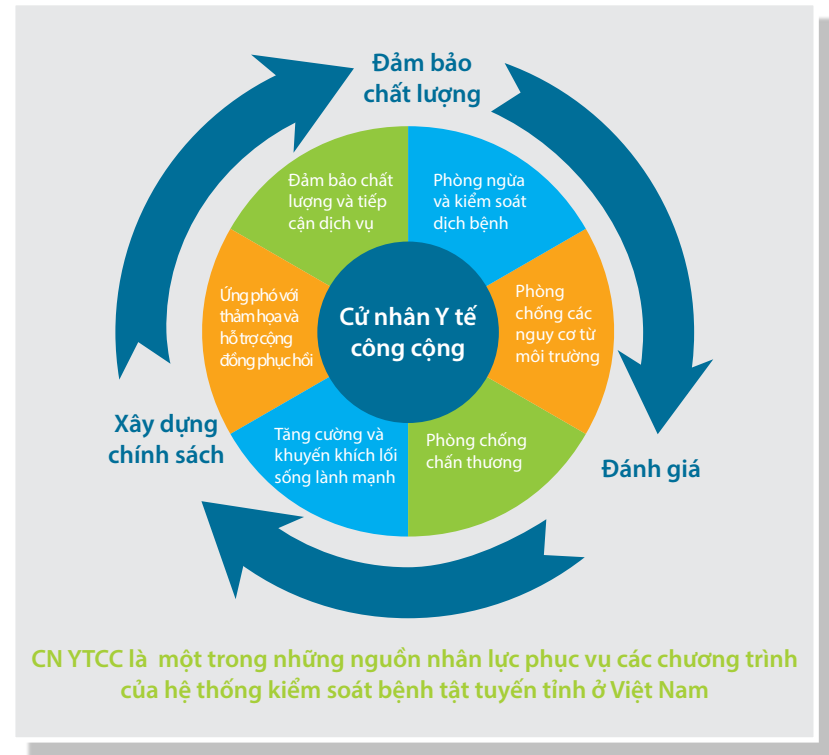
Đảm bảo chất lượng

Đảm bảo chất lượng và tiếp cận dịch vụ

Phòng ngừa và kiểm soát dịch bệnh

Ứng phó với thảm họa và hỗ trợ cộng đồng phục hồi

Cử nhân Y tế công cộng

Phòng chống các nguy cơ từ môi trường

Xây dựng chính sách

Tăng cường và khuyến khích lối sống lành mạnh

Phòng chống chấn thương

Đánh giá

CN YTCC là một trong những nguồn nhân lực phục vụ các chương trình của hệ thống kiểm soát bệnh tật tuyến tỉnh ở Việt Nam